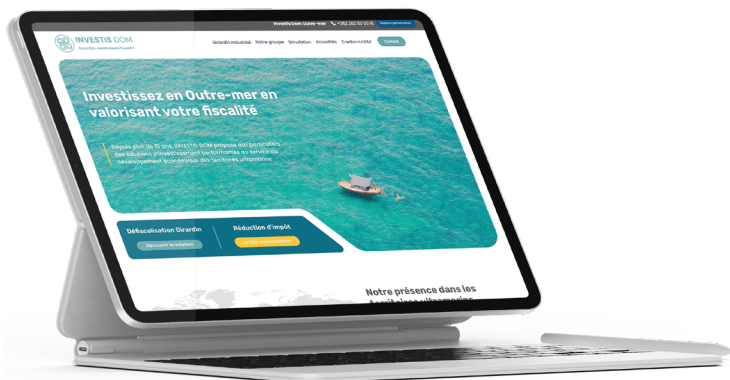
INVESTIS DOM
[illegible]

Investis Dom Outre-mer
+262 262 30 00 10
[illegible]

Girardin industriel
Notre groupe
Simulation
Actualités
Credit ImmOM
Contact

Investissez en Outre-mer en valorisant votre fiscalité

Depuis plus de 15 ans, INVESTIS DOM propose aux particuliers des solutions d'investissement performantes au service du développement économique des territoires ultramarins.

Défiscalisation Girardin
Découvrir la solution

Réduction d'impôt
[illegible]

Notre présence dans les
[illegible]